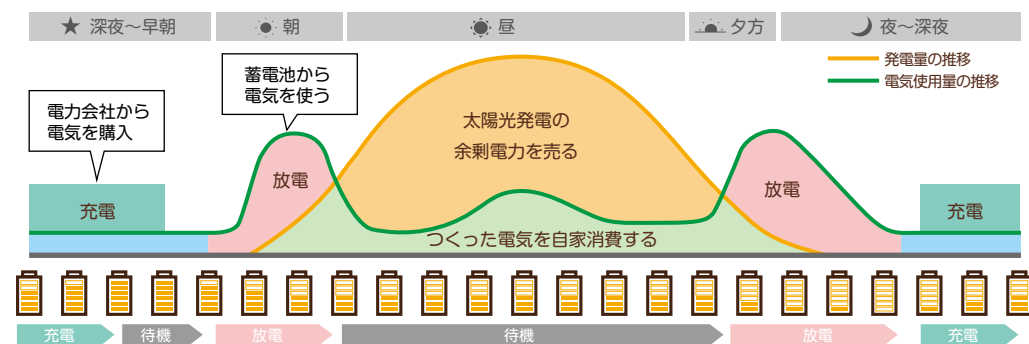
★ 深夜～早朝　朝　昼　夕方　夜～深夜

発電量の推移
電気使用量の推移

電力会社から
電気を購入

蓄電池から
電気を使う

太陽光発電の
余剰電力を売る

充電　放電　放電　充電

つくった電気を自家消費する

充電　待機　放電　待機　放電　充電